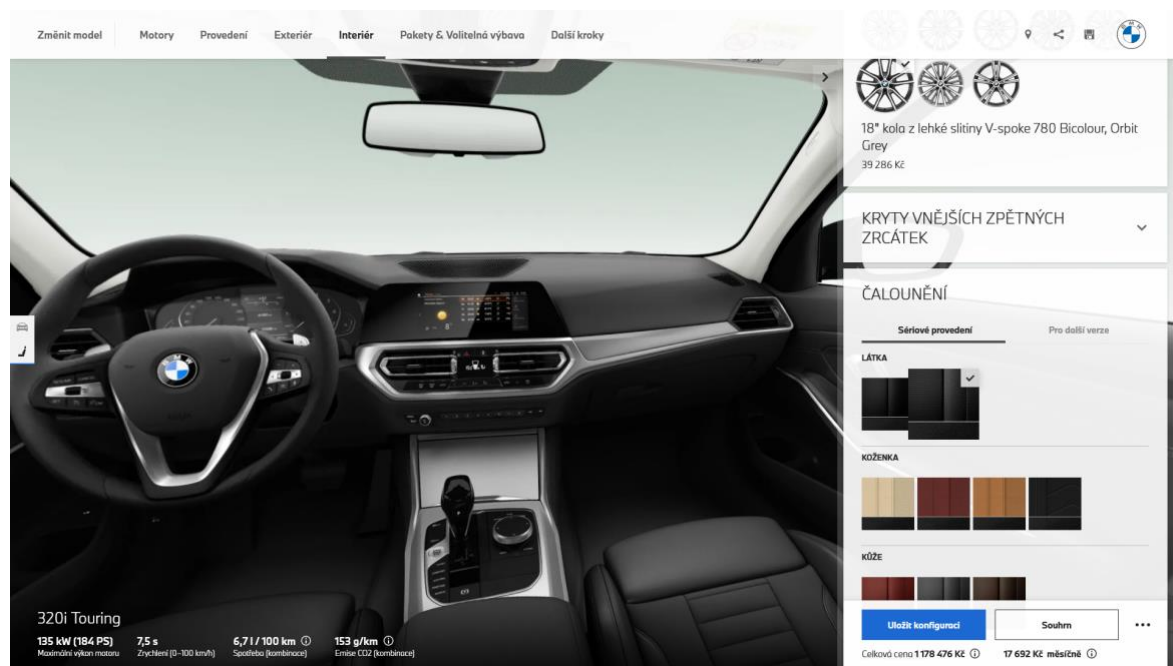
Změnit model Motory Provedení Exteriér Interiér Pakety & Volitelná výbava Další kroky

18" kola z lehké slitiny V-spoke 780 Bicolour, Orbit Grey
39 286 Kč

KRYTY VNĚJŠÍCH ZPĚTNÝCH ZRCÁTEK

ČALOUNĚNÍ

Sériové provedení Pro další verze

LÁTKA

KOŽENKA

KŮŽE

320i Touring

135 kW (184 PS)
Maximální výkon motoru

7,5 s
Zrychlení (0–100 km/h)

6,7 l / 100 km ⓘ
Spotřeba (kombinace)

153 g/km ⓘ
Emise CO2 (kombinace)

Uložit konfiguraci Souhrn ...

Celková cena 1 178 476 Kč ⓘ 17 692 Kč měsíčně ⓘ